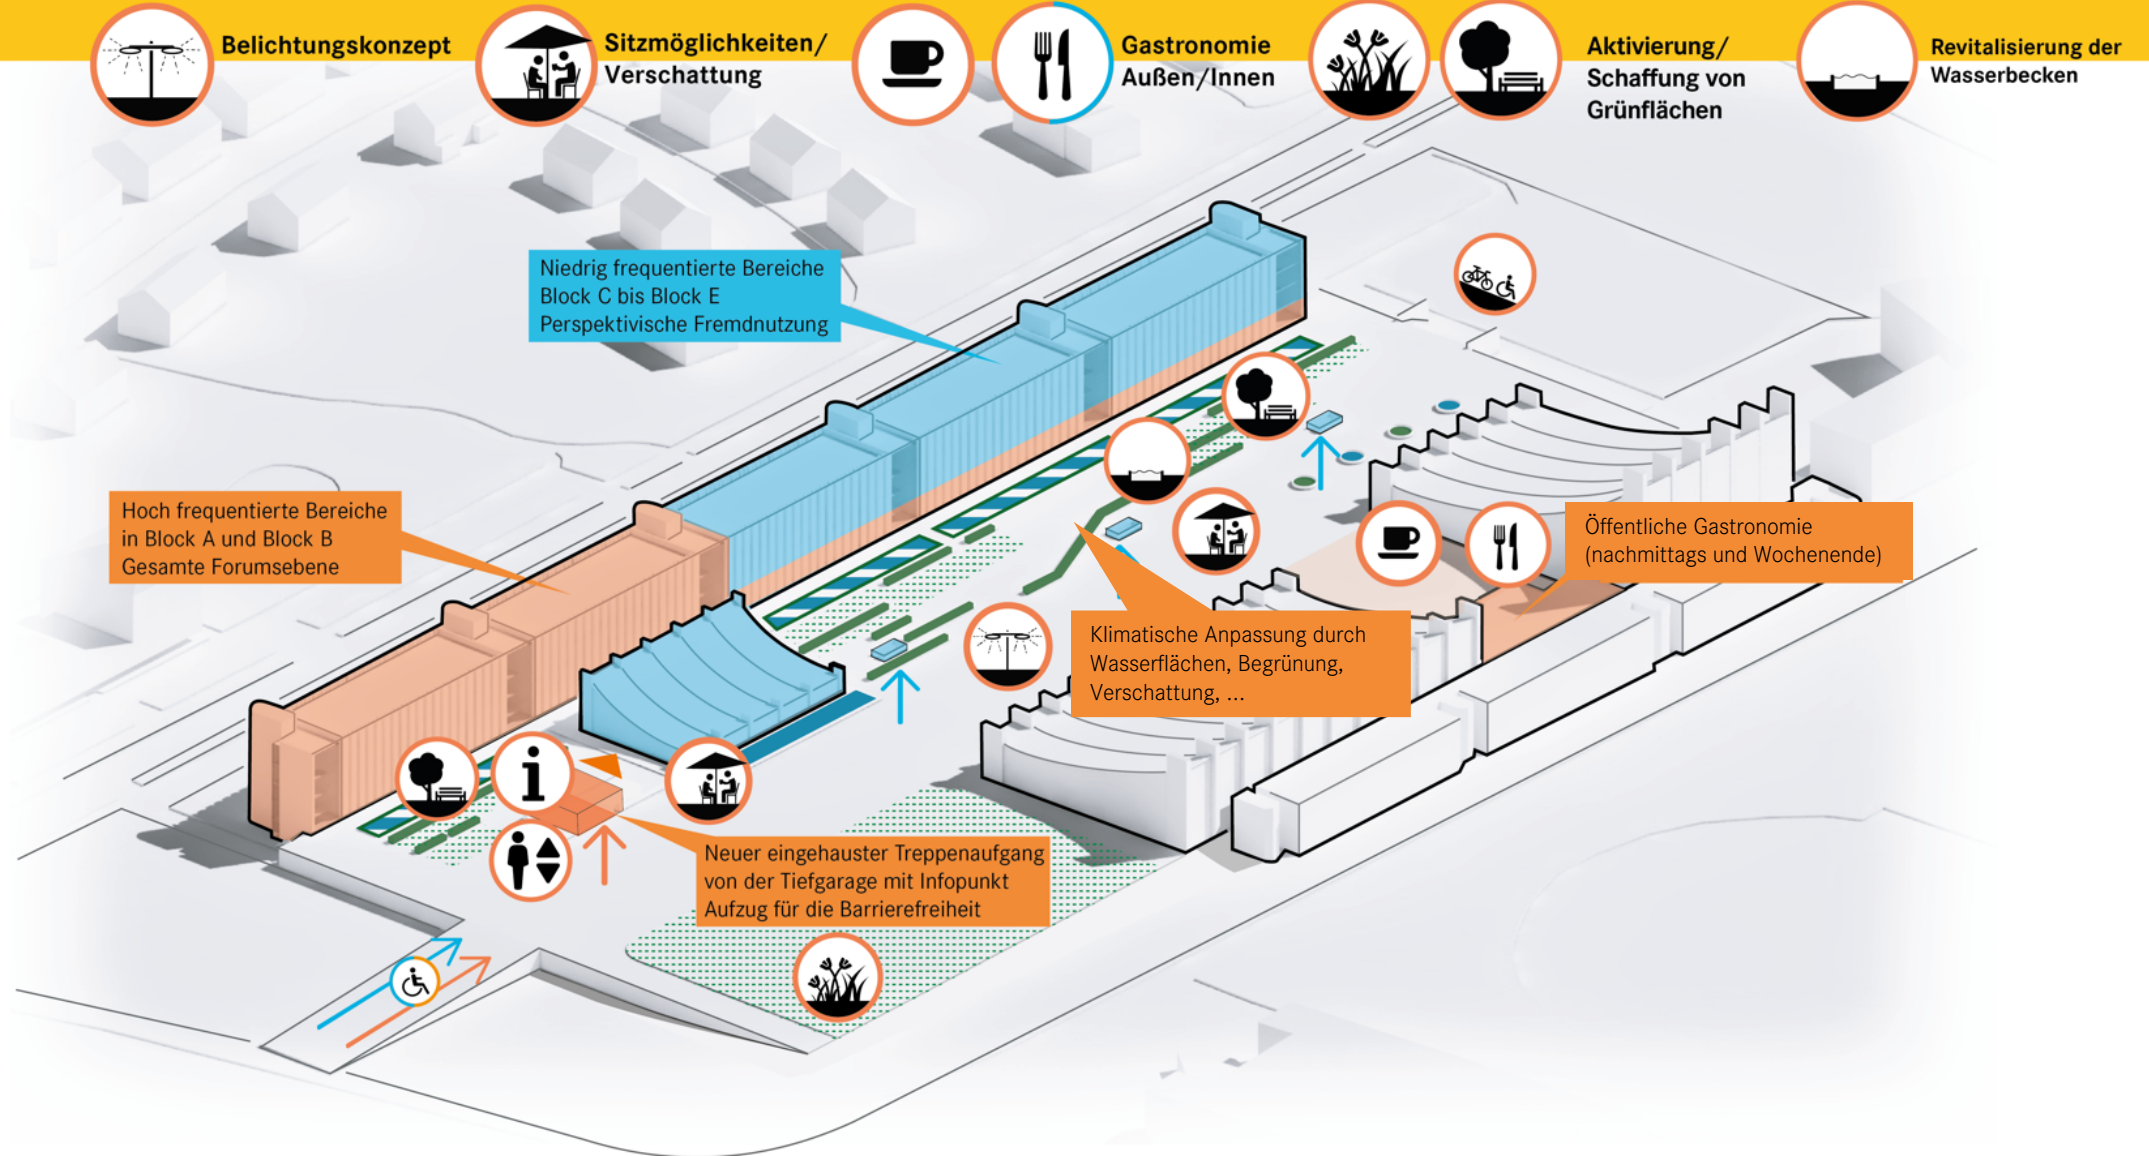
Belichtungskonzept

Sitzmöglichkeiten/ Verschattung

Gastronomie Außen/Innen

Aktivierung/ Schaffung von Grünflächen

Revitalisierung der Wasserbecken

Niedrig frequentierte Bereiche Block C bis Block E Perspektivische Fremdnutzung

Hoch frequentierte Bereiche in Block A und Block B Gesamte Forumsebene

Öffentliche Gastronomie (nachmittags und Wochenende)

Klimatische Anpassung durch Wasserflächen, Begrünung, Verschattung, ...

Neuer eingehauster Treppenaufgang von der Tiefgarage mit Infopunkt Aufzug für die Barrierefreiheit